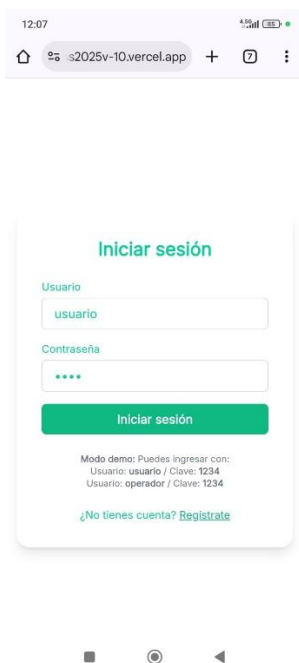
12:07

s2025v-10.vercel.app + 7

Iniciar sesión

Usuario

usuario

Contraseña

••••

Iniciar sesión

Modo demo: Puedes ingresar con:
Usuario: usuario / Clave: 1234
Usuario: operador / Clave: 1234

¿No tienes cuenta? Registrate